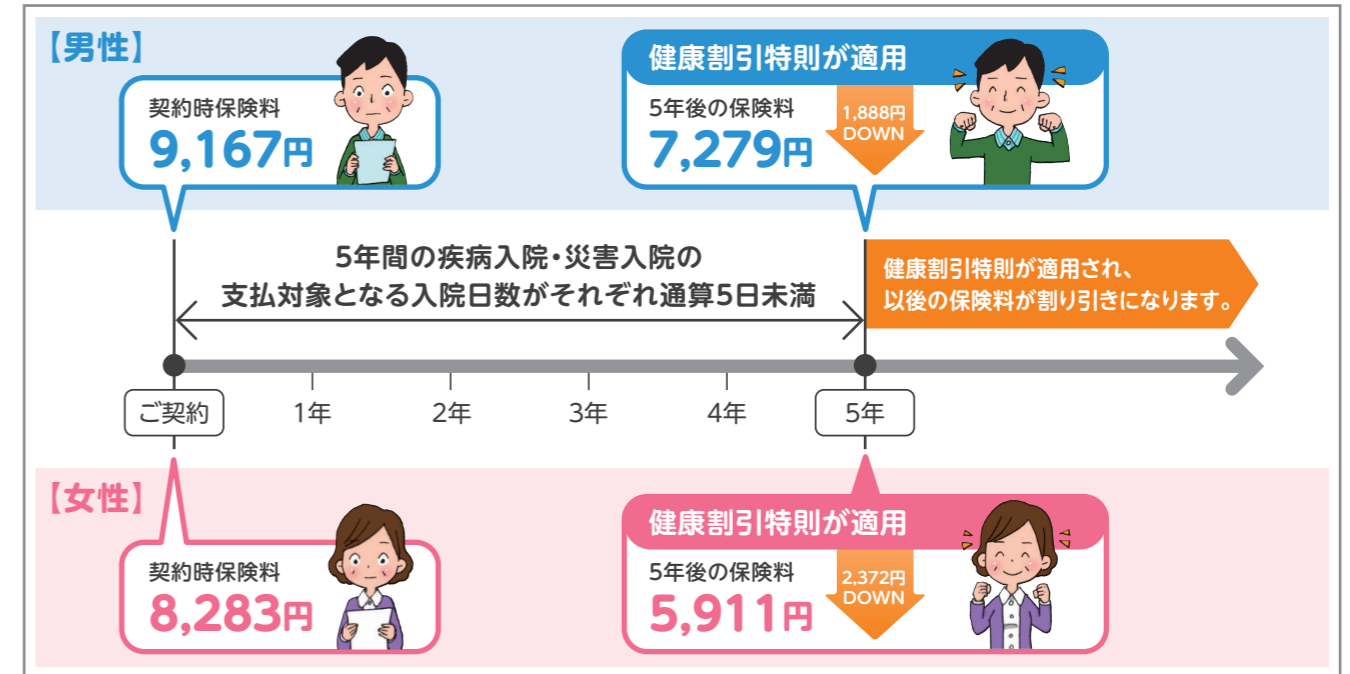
【男性】

契約時保険料
9,167円

健康割引特則が適用
5年後の保険料
7,279円
1,888円 DOWN

5年間の疾病入院・災害入院の
支払対象となる入院日数がそれぞれ通算5日未満

健康割引特則が適用され、
以後の保険料が割り引きになります。

ご契約　1年　2年　3年　4年　5年

【女性】

契約時保険料
8,283円

健康割引特則が適用
5年後の保険料
5,911円
2,372円 DOWN